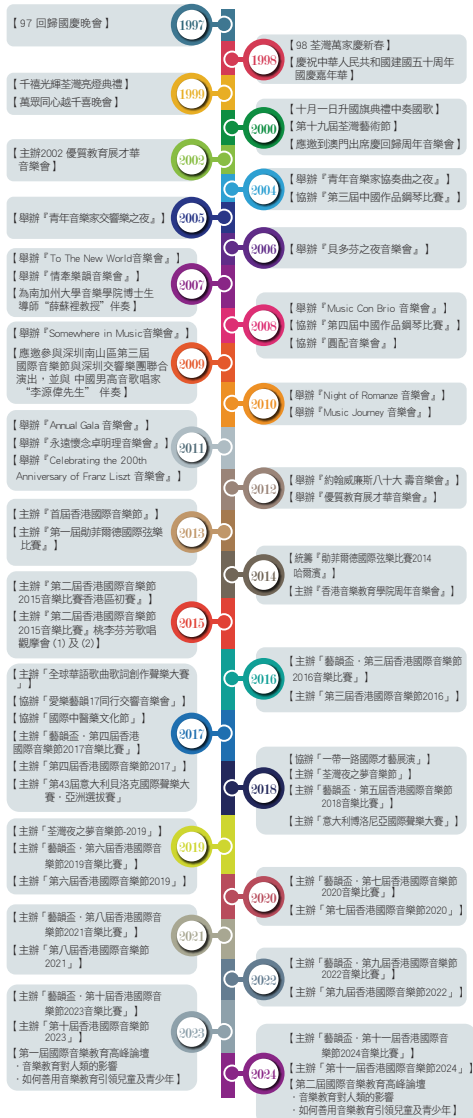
【97 回歸國慶晚會】

1997

1998

【98 荃灣萬家慶新春】
【慶祝中華人民共和國建國五十周年國慶嘉年華】

【千禧光輝荃灣亮燈典禮】
【萬眾同心越千禧晚會】

1999

2000

【十一月一日升國旗典禮中樂國歌】
【第十九屆荃灣藝術節】
【應邀到澳門出席慶回歸周年音樂會】

【主辦2002 優質教育展才華音樂會】

2002

2004

【舉辦『青年音樂家協奏曲之夜』】
【協辦『第三屆中國作品鋼琴比賽』】

【舉辦『青年音樂家交響樂之夜』】

2005

2006

【舉辦『貝多芬之夜音樂會』】

【舉辦『To The New World音樂會』】
【舉辦『情牽樂韻音樂會』】
【為南加州大學音樂學院博士生導師"薛蘇裡教授" 伴奏】

2007

2008

【舉辦『Music Con Brio 音樂會』】
【協辦『第四屆中國作品鋼琴比賽』】
【協辦『園配音樂會』】

【舉辦『Somewhere in Music音樂會』】
【應邀參與深圳南山區第三屆國際音樂節與深圳交響樂團聯合演出，並與 中國男高音歌唱家 "李源偉先生" 伴奏】

2009

2010

【舉辦『Night of Romanze 音樂會』】
【舉辦『Music Journey 音樂會』】

【舉辦『Annual Gala 音樂會』】
【舉辦『永遠懷念卓明理音樂會』】
【舉辦『Celebrating the 200th Anniversary of Franz Liszt 音樂會』】

2011

2012

【舉辦『約翰威廉斯八十大 壽音樂會』】
【舉辦『優質教育展才華音樂會』】

【主辦『首屆香港國際音樂節』】
【主辦『第一屆勛菲爾德國際弦樂比賽』】

2013

2014

【統籌『勛菲爾德國際弦樂比賽2014 哈爾濱』】
【主辦『香港音樂教育學院周年音樂會』】

【主辦『第二屆香港國際音樂節 2015音樂比賽香港區初賽』】
【主辦『第二屆香港國際音樂節 2015音樂比賽』桃李芬芳歌唱觀摩會 (1) 及 (2)】

2015

2016

【主辦『藝韻盃‧第三屆香港國際音樂節 2016音樂比賽』】
【主辦『第三屆香港國際音樂節2016』】

【主辦『全球華語歌曲歌詞創作聲樂大賽』】
【協辦『愛樂藝韻17同行交響音樂會』】
【協辦『國際中醫藥文化節』】
【主辦『藝韻盃‧第四屆香港國際音樂節2017音樂比賽』】
【主辦『第四屆香港國際音樂節2017』】
【主辦『第43屆意大利貝洛克國際聲樂大賽，亞洲選拔賽』】

2017

2018

【協辦『一帶一路國際才藝展演』】
【主辦『荃灣夜之夢音樂節』】
【主辦『藝韻盃‧第五屆香港國際音樂節 2018音樂比賽』】
【主辦『意大利博洛尼亞國際聲樂大賽』】

【主辦『荃灣夜之夢音樂節-2019』】
【主辦『藝韻盃‧第六屆香港國際音樂節2019音樂比賽』】
【主辦『第六屆香港國際音樂節2019』】

2019

2020

【主辦『藝韻盃‧第七屆香港國際音樂節 2020音樂比賽』】
【主辦『第七屆香港國際音樂節2020』】

【主辦『藝韻盃‧第八屆香港國際音樂節2021音樂比賽』】
【主辦『第八屆香港國際音樂節 2021』】

2021

2022

【主辦『藝韻盃‧第九屆香港國際音樂節 2022音樂比賽』】
【主辦『第九屆香港國際音樂節2022』】

【主辦『藝韻盃‧第十屆香港國際音樂節2023音樂比賽』】
【主辦『第十屆香港國際音樂節 2023』】
【第一屆國際音樂教育高峰論壇
‧音樂教育對人類的影響
‧如何善用音樂教育引領兒童及青少年】

2023

2024

【主辦『藝韻盃‧第十一屆香港國際音樂節2024音樂比賽』】
【主辦『第十一屆香港國際音樂節2024』】
【第二屆國際音樂教育高峰論壇
‧音樂教育對人類的影響
‧如何善用音樂教育引領兒童及青少年】